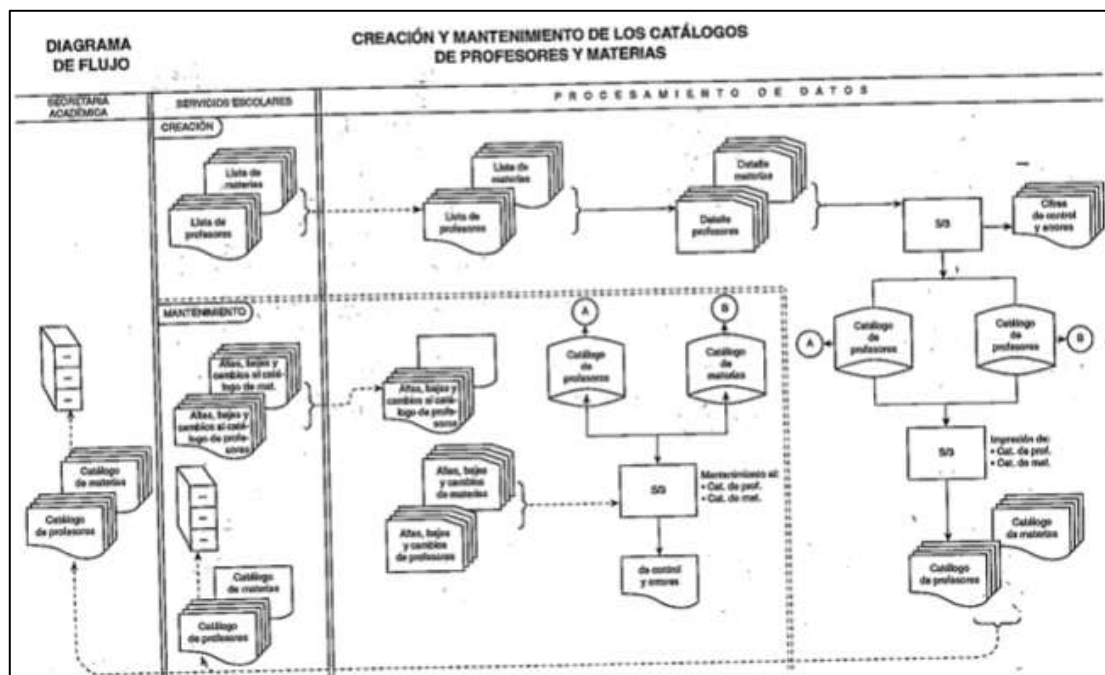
DIAGRAMA DE FLUJO

CREACIÓN Y MANTENIMIENTO DE LOS CATÁLOGOS DE PROFESORES Y MATERIAS

SECRETARIA ACADÉMICA

SERVICIOS ESCOLARES

PROCESAMIENTO DE DATOS

CREACIÓN

Lista de materias

Lista de profesores

Lista de materias

Lista de profesores

Detalle materias

Detalle profesores

S/3

Cifras de control y errores

MANTENIMIENTO

Altas, bajas y cambios al catálogo de mat.

Altas, bajas y cambios al catálogo de profesores

Altas, bajas y cambios al catálogo de profesores

A

B

Catálogo de profesores

Catálogo de materias

A

Catálogo de profesores

Catálogo de profesores

B

Altas, bajas y cambios de materias

Altas, bajas y cambios de profesores

S/3

Mantenimiento al:
• Cat. de prof.
• Cat. de mat.

de control y errores

S/3

Impresión de:
• Cat. de prof.
• Cat. de mat.

Catálogo de materias

Catálogo de profesores

Catálogo de materias

Catálogo de profesores

Catálogo de materias

Catálogo de profesores